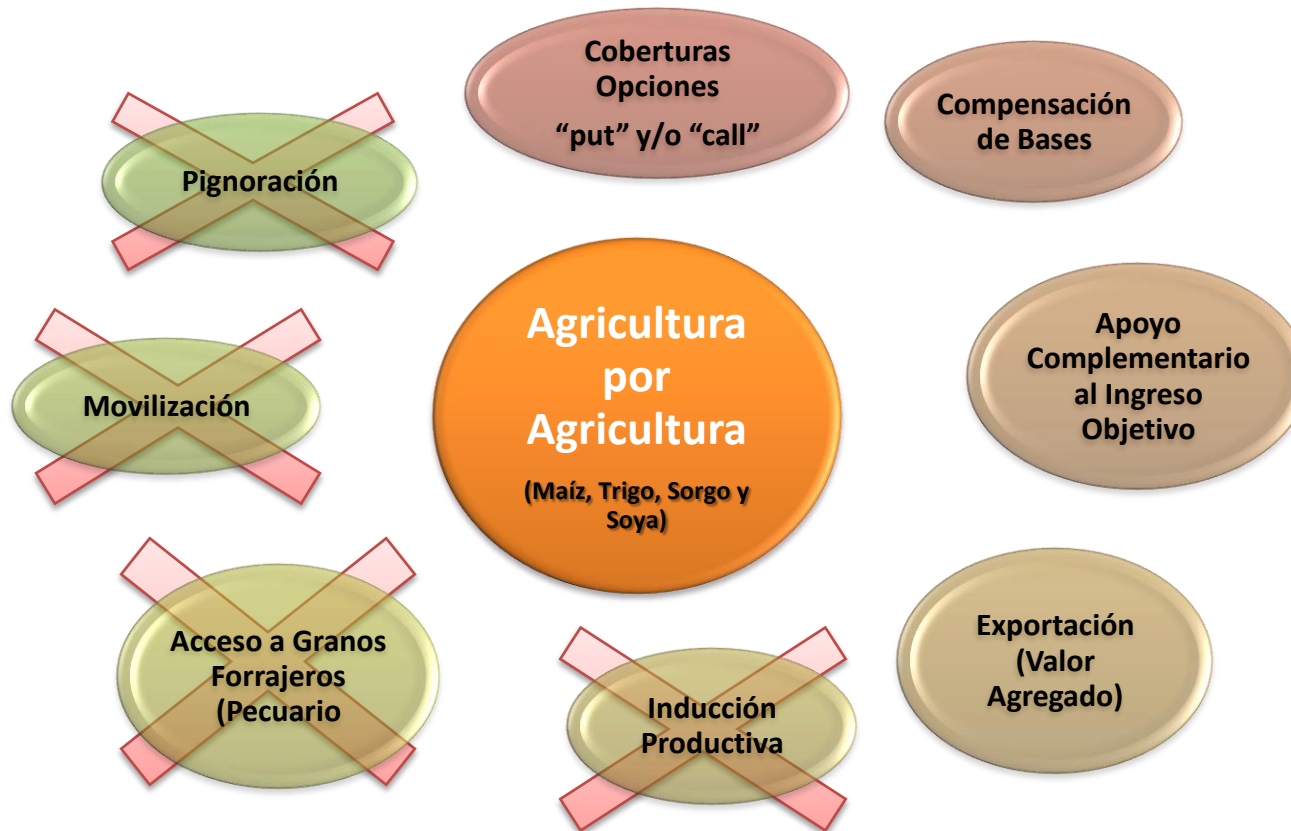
Coberturas Opciones "put" y/o "call"

Compensación de Bases

Pignoración

Agricultura por Agricultura

(Maíz, Trigo, Sorgo y Soya)

Apoyo Complementario al Ingreso Objetivo

Movilización

Acceso a Granos Forrajeros (Pecuario

Inducción Productiva

Exportación (Valor Agregado)